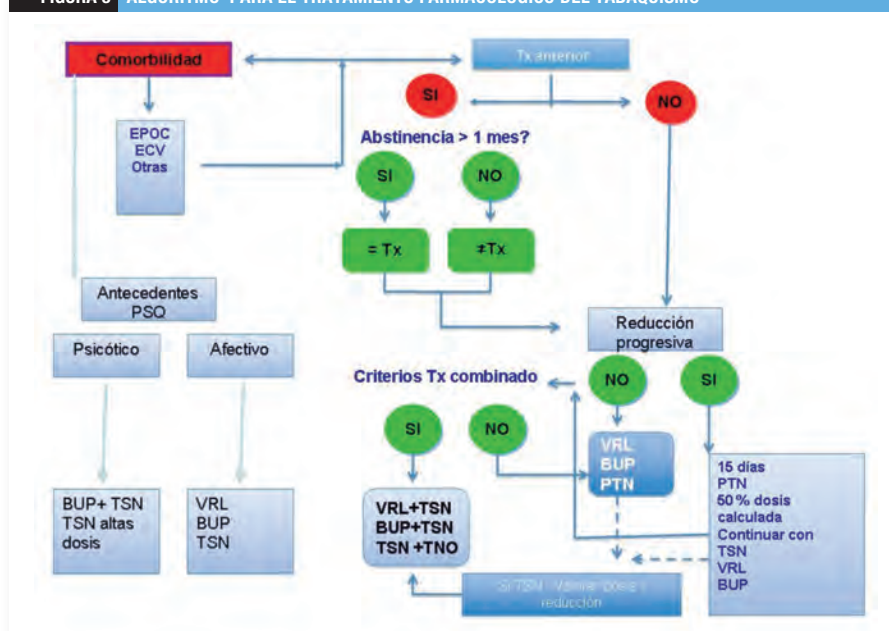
FIGURA 3 ALGORITMO PARA EL TRATAMIENTO FARMACOLÓGICO DEL TABAQUISMO

Comorbilidad

Tx anterior

SI

NO

EPOC
ECV
Otras

Abstinencia > 1 mes?

SI

NO

= Tx

≠Tx

Antecedentes PSQ

Reducción progresiva

Psicótico

Afectivo

Criterios Tx combinado

NO

SI

SI

NO

VRL
BUP
PTN

15 días
PTN
50 % dosis calculada
Continuar con
TSN
VRL
BUP

BUP+ TSN
TSN altas dosis

VRL
BUP
TSN

VRL+TSN
BUP+TSN
TSN +TNO

Si TSN : Valorar dosis / reducción